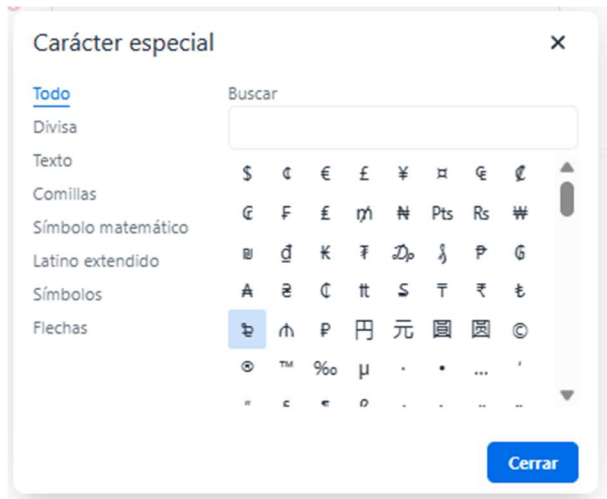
Carácter especial ×

Todo
Divisa
Texto
Comillas
Símbolo matemático
Latino extendido
Símbolos
Flechas

Buscar

| | | | | | | | |
|---|---|---|---|---|---|---|---|
| $ | ¢ | € | £ | ¥ | ¤ | ₠ | ₡ |
| ₢ | ₣ | ₤ | ₥ | ₦ | Pts | Rs | ₩ |
| ₪ | ₫ | ₭ | ₮ | ₯ | ₰ | ₱ | ₲ |
| ₳ | ₴ | ₵ | ₶ | ₷ | ₸ | ₹ | ₺ |
| ৳ | ₼ | ₽ | 円 | 元 | 圓 | 圆 | © |
| ⊙ | ™ | ‰ | µ | · | • | … | ′ |
| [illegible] | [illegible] | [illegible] | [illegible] | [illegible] | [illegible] | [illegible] | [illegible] |

Cerrar